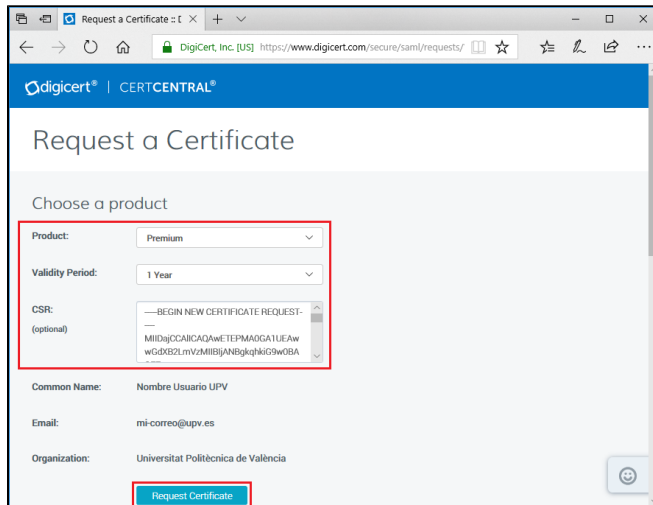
Request a Certificate :: [ ×   +

DigiCert, Inc. [US]  https://www.digicert.com/secure/saml/requests/

digicert® | CERTCENTRAL®

Request a Certificate

Choose a product

Product: Premium

Validity Period: 1 Year

CSR: (optional)

-----BEGIN NEW CERTIFICATE REQUEST-----
MIIDajCCAlICAQAwETEPMA0GA1UEAwwGdXB2LmVzMIIBIjANBgkqhkiG9w0BA

Common Name: Nombre Usuario UPV

Email: mi-correo@upv.es

Organization: Universitat Politècnica de València

Request Certificate